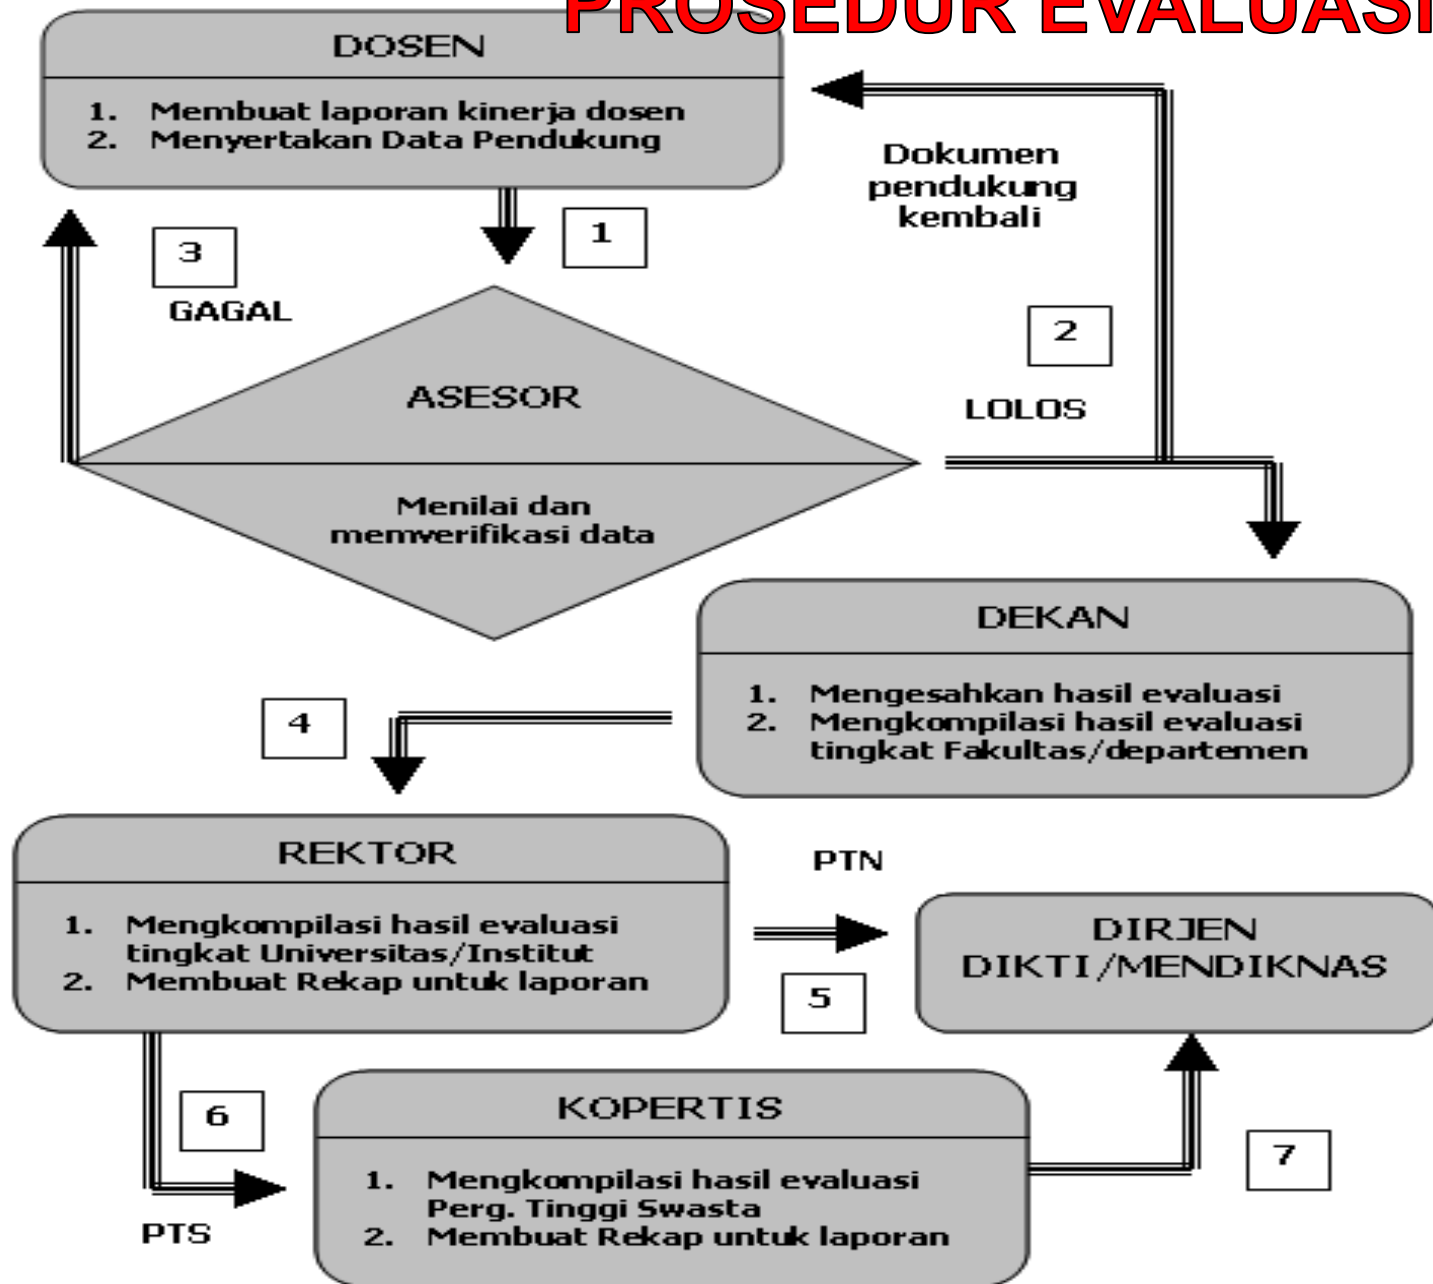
PROSEDUR EVALUASI

DOSEN

1. Membuat laporan kinerja dosen
2. Menyertakan Data Pendukung

Dokumen pendukung kembali

1

3

GAGAL

ASESOR

Menilai dan memverifikasi data

2

LOLOS

DEKAN

1. Mengesahkan hasil evaluasi
2. Mengkompilasi hasil evaluasi tingkat Fakultas/departemen

4

REKTOR

1. Mengkompilasi hasil evaluasi tingkat Universitas/Institut
2. Membuat Rekap untuk laporan

PTN

5

DIRJEN DIKTI/MENDIKNAS

6

KOPERTIS

1. Mengkompilasi hasil evaluasi Perg. Tinggi Swasta
2. Membuat Rekap untuk laporan

7

PTS